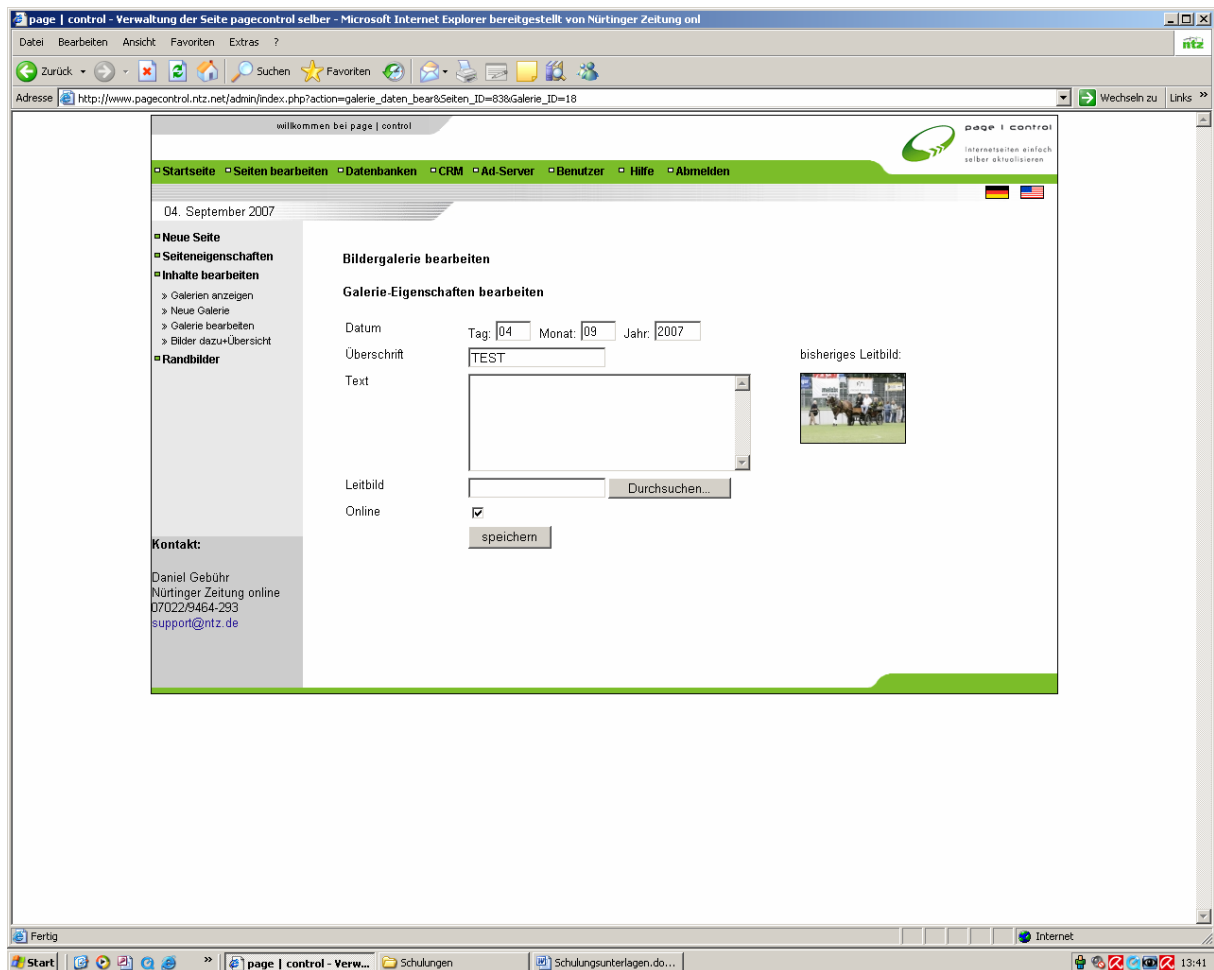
page | control - Verwaltung der Seite pagecontrol selber - Microsoft Internet Explorer bereitgestellt von Nürtinger Zeitung onl

Datei Bearbeiten Ansicht Favoriten Extras ?

Zurück Suchen Favoriten

Adresse http://www.pagecontrol.ntz.net/admin/index.php?action=galerie_daten_bear&Seiten_ID=83&Galerie_ID=18 Wechseln zu Links

willkommen bei page | control

page | control
internetseiten einfach selber aktualisieren

Startseite Seiten bearbeiten Datenbanken CRM Ad-Server Benutzer Hilfe Abmelden

04. September 2007

Neue Seite
Seiteneigenschaften
Inhalte bearbeiten
» Galerien anzeigen
» Neue Galerie
» Galerie bearbeiten
» Bilder dazu+Übersicht
Randbilder

Bildergalerie bearbeiten

Galerie-Eigenschaften bearbeiten

Datum Tag: 04 Monat: 09 Jahr: 2007
Überschrift TEST bisheriges Leitbild:
Text
Leitbild Durchsuchen...
Online
speichern

Kontakt:

Daniel Gebühr
Nürtinger Zeitung online
07022/9464-293
support@ntz.de

Fertig Internet

Start page | control - Verw... Schulungen Schulungsunterlagen.do... 13:41